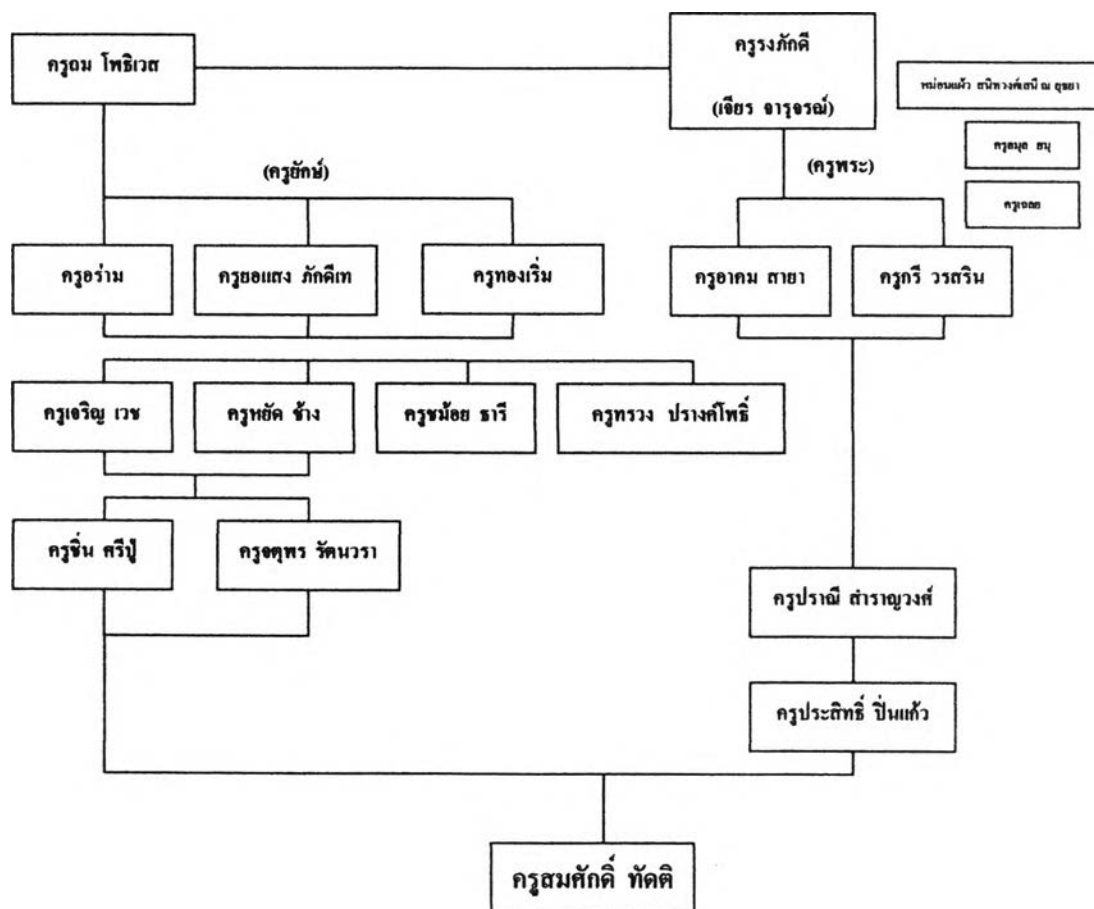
ครูฉม โพธิเวส

ครูรงภักดี
(เจียร จารุจรณ์)

หม่อมแผ้ว สนิทวงศ์เสนี ณ อยุธยา

ครูสมุด ธนู

ครูเจตต

(ครูยักษ์)

(ครูพระ)

ครูอร่าม

ครูยอแสง ภักดีเทพ

ครูทองเริ่ม

ครูอาคม สายาคม

ครูกรี วรศะริน

ครูเจริญ เวช

ครูหยัด ช้าง

ครูชม้อย ธารี

ครูทรวง ปรางค์โพธิ์

ครูชิ่น ศรีปู่

ครูจตุพร รัตนวราหะ

ครูปราณี สำราญวงศ์

ครูประสิทธิ์ ปิ่นแก้ว

ครูสมศักดิ์ ทัดติ